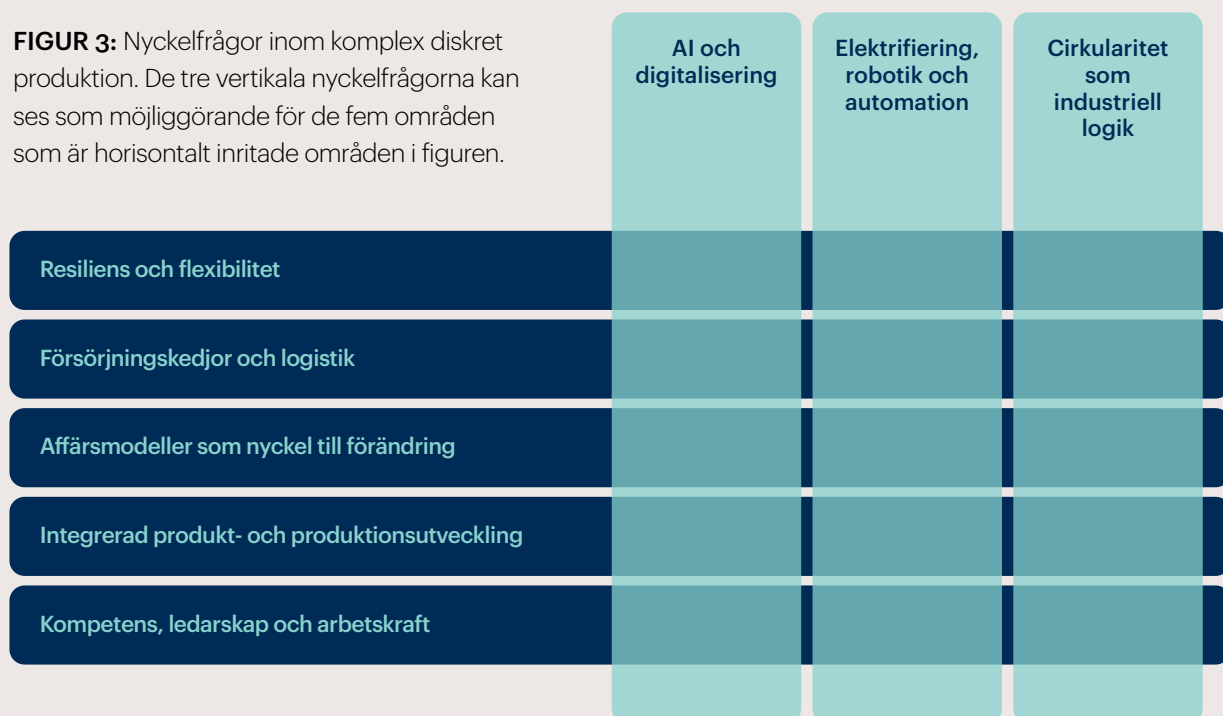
**FIGUR 3:** Nyckelfrågor inom komplex diskret produktion. De tre vertikala nyckelfrågorna kan ses som möjliggörande för de fem områden som är horisontalt inritade områden i figuren.

AI och digitalisering

Elektrifiering, robotik och automation

Cirkularitet som industriell logik

Resiliens och flexibilitet

Försörjningskedjor och logistik

Affärsmodeller som nyckel till förändring

Integrerad produkt- och produktionsutveckling

Kompetens, ledarskap och arbetskraft